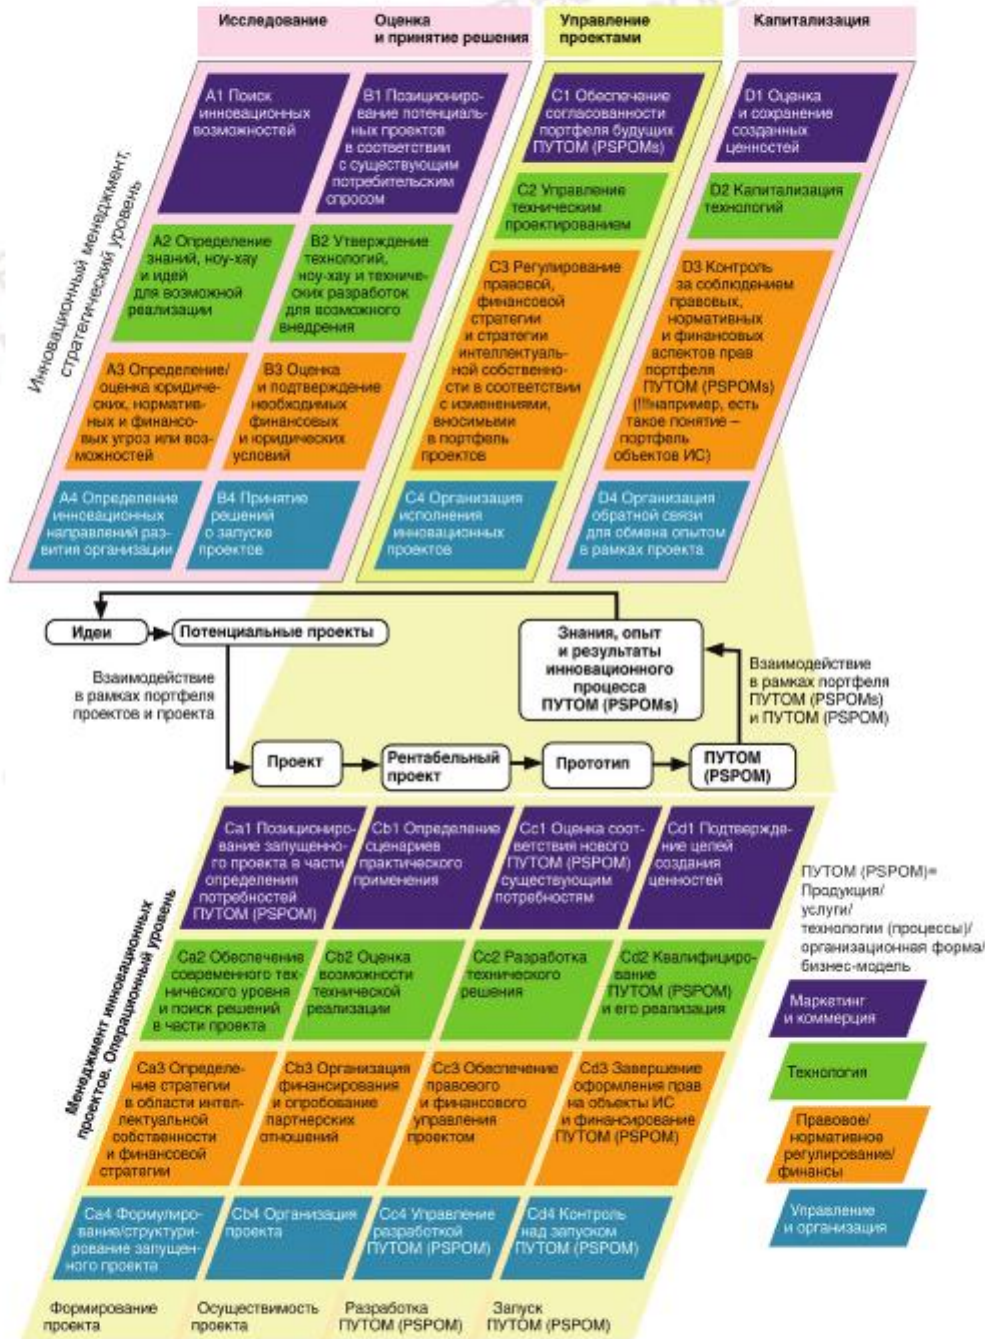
Исследование

Оценка и принятие решения

Управление проектами

Капитализация

Инновационный менеджмент: стратегический уровень

A1 Поиск инновационных возможностей

B1 Позиционирование потенциальных проектов в соответствии с существующим потребительским спросом

C1 Обеспечение согласованности портфеля будущих ПУТОМ (PSPOMs)

D1 Оценка и сохранение созданных ценностей

A2 Определение знаний, ноу-хау и идей для возможной реализации

B2 Утверждение технологий, ноу-хау и технических разработок для возможного внедрения

C2 Управление техническим проектированием

D2 Капитализация технологий

A3 Определение/оценка юридических, нормативных и финансовых угроз или возможностей

B3 Оценка и подтверждение необходимых финансовых и юридических условий

C3 Регулирование правовой, финансовой стратегии и стратегии интеллектуальной собственности в соответствии с изменениями, вносимыми в портфель проектов

D3 Контроль за соблюдением правовых, нормативных и финансовых аспектов прав портфеля ПУТОМ (PSPOMs) (!!!например, есть такое понятие – портфель объектов ИС)

A4 Определение инновационных направлений развития организации

B4 Принятие решений о запуске проектов

C4 Организация исполнения инновационных проектов

D4 Организация обратной связи для обмена опытом в рамках проекта

Идеи

Потенциальные проекты

Знания, опыт и результаты инновационного процесса ПУТОМ (PSPOMs)

Взаимодействие в рамках портфеля проектов и проекта

Взаимодействие в рамках портфеля ПУТОМ (PSPOMs) и ПУТОМ (PSPOM)

Проект

Рентабельный проект

Прототип

ПУТОМ (PSPOM)

Менеджмент инновационных проектов. Операционный уровень

Ca1 Позиционирование запущенного проекта в части определения потребностей ПУТОМ (PSPOM)

Cb1 Определение сценариев практического применения

Cc1 Оценка соответствия нового ПУТОМ (PSPOM) существующим потребностям

Cd1 Подтверждение целей создания ценностей

ПУТОМ (PSPOM)= Продукция/ услуги/ технологии (процессы)/ организационная форма/ бизнес-модель

Ca2 Обеспечение современного технического уровня и поиск решений в части проекта

Cb2 Оценка возможности технической реализации

Cc2 Разработка технического решения

Cd2 Квалифицирование ПУТОМ (PSPOM) и его реализация

Маркетинг и коммерция

Технология

Ca3 Определение стратегии в области интеллектуальной собственности и финансовой стратегии

Cb3 Организация финансирования и опробование партнерских отношений

Cc3 Обеспечение правового и финансового управления проектом

Cd3 Завершение оформления прав на объекты ИС и финансирование ПУТОМ (PSPOM)

Правовое/ нормативное регулирование/ финансы

Ca4 Формулирование/структурирование запущенного проекта

Cb4 Организация проекта

Cc4 Управление разработкой ПУТОМ (PSPOM)

Cd4 Контроль над запуском ПУТОМ (PSPOM)

Управление и организация

Формирование проекта

Осуществимость проекта

Разработка ПУТОМ (PSPOM)

Запуск ПУТОМ (PSPOM)